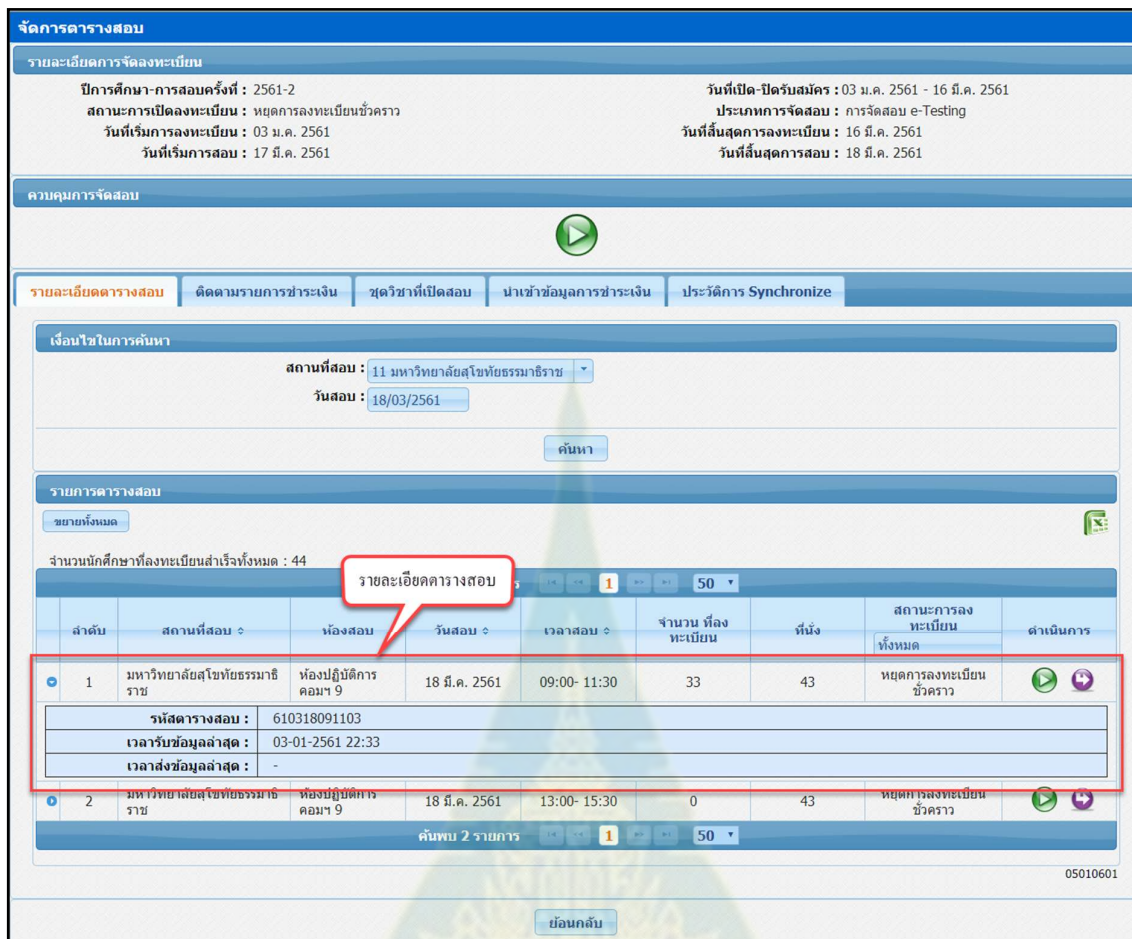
จัดการตารางสอบ

รายละเอียดการจัดลงทะเบียน

ปีการศึกษา-การสอบครั้งที่ : 2561-2
สถานะการเปิดลงทะเบียน : หยุดการลงทะเบียนชั่วคราว
วันที่เริ่มการลงทะเบียน : 03 ม.ค. 2561
วันที่เริ่มการสอบ : 17 มี.ค. 2561

วันที่เปิด-ปิดรับสมัคร : 03 ม.ค. 2561 - 16 มี.ค. 2561
ประเภทการจัดสอบ : การจัดสอบ e-Testing
วันที่สิ้นสุดการลงทะเบียน : 16 มี.ค. 2561
วันที่สิ้นสุดการสอบ : 18 มี.ค. 2561

ควบคุมการจัดสอบ

รายละเอียดตารางสอบ | ติดตามรายการชำระเงิน | ชุดวิชาที่เปิดสอบ | นำเข้าข้อมูลการชำระเงิน | ประวัติการ Synchronize

เงื่อนไขในการค้นหา

สถานที่สอบ : 11 มหาวิทยาลัยสุโขทัยธรรมาธิราช
วันสอบ : 18/03/2561

ค้นหา

รายการตารางสอบ

ขยายทั้งหมด

จำนวนนักศึกษาที่ลงทะเบียนสำเร็จทั้งหมด : 44

รายละเอียดตารางสอบ

1 50

| | ลำดับ | สถานที่สอบ | ห้องสอบ | วันสอบ | เวลาสอบ | จำนวน ที่ลงทะเบียน | ที่นั่ง | สถานะการลงทะเบียน ทั้งหมด | ดำเนินการ |
|---|---|---|---|---|---|---|---|---|---|
| | 1 | มหาวิทยาลัยสุโขทัยธรรมาธิราช | ห้องปฏิบัติการคอมฯ 9 | 18 มี.ค. 2561 | 09:00- 11:30 | 33 | 43 | หยุดการลงทะเบียนชั่วคราว | |

| | |
|---|---|
| รหัสตารางสอบ : | 610318091103 |
| เวลารับข้อมูลล่าสุด : | 03-01-2561 22:33 |
| เวลาส่งข้อมูลล่าสุด : | - |

| | 2 | มหาวิทยาลัยสุโขทัยธรรมาธิราช | ห้องปฏิบัติการคอมฯ 9 | 18 มี.ค. 2561 | 13:00- 15:30 | 0 | 43 | หยุดการลงทะเบียนชั่วคราว | |
|---|---|---|---|---|---|---|---|---|---|

ค้นพบ 2 รายการ 1 50

05010601

ย้อนกลับ